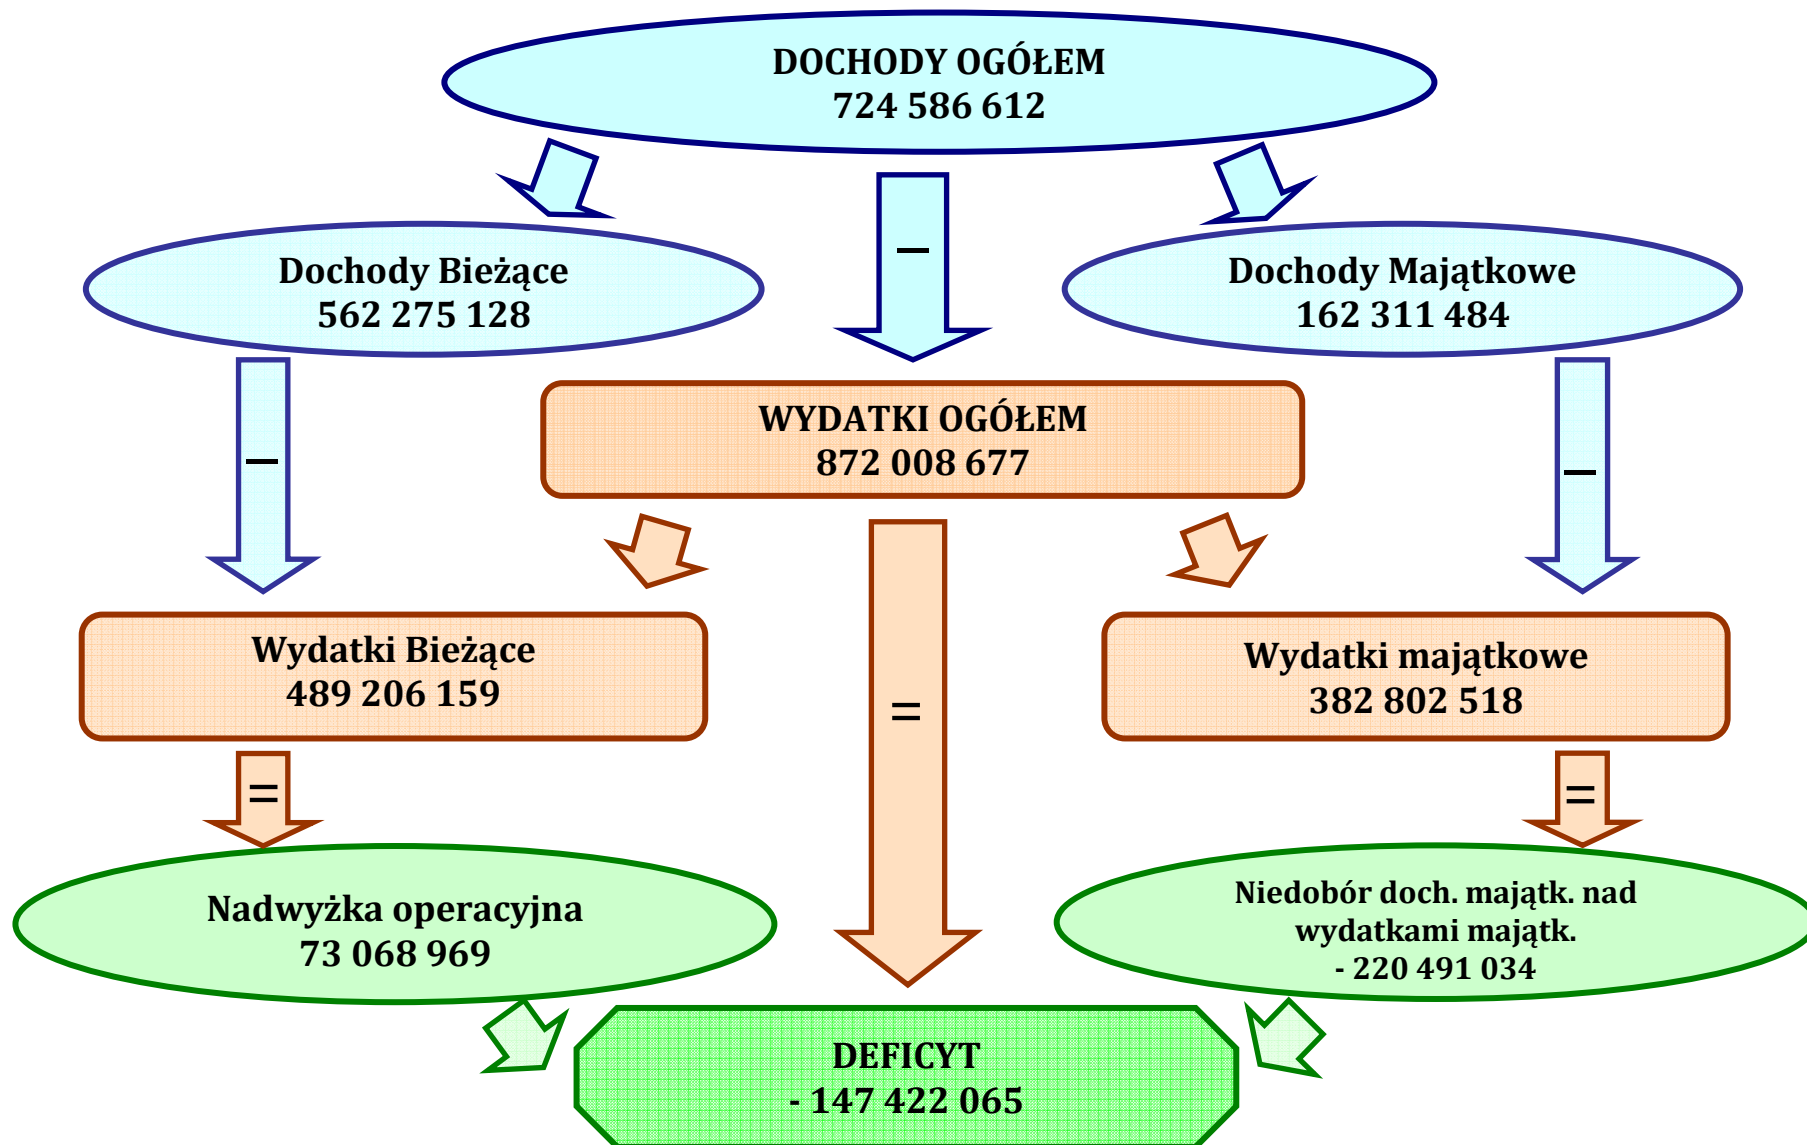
DOCHODY OGÓŁEM
724 586 612

Dochody Bieżące
562 275 128

–

Dochody Majątkowe
162 311 484

–

WYDATKI OGÓŁEM
872 008 677

–

Wydatki Bieżące
489 206 159

=

Wydatki majątkowe
382 802 518

=

=

Nadwyżka operacyjna
73 068 969

Niedobór doch. majątk. nad wydatkami majątk.
- 220 491 034

DEFICYT
- 147 422 065